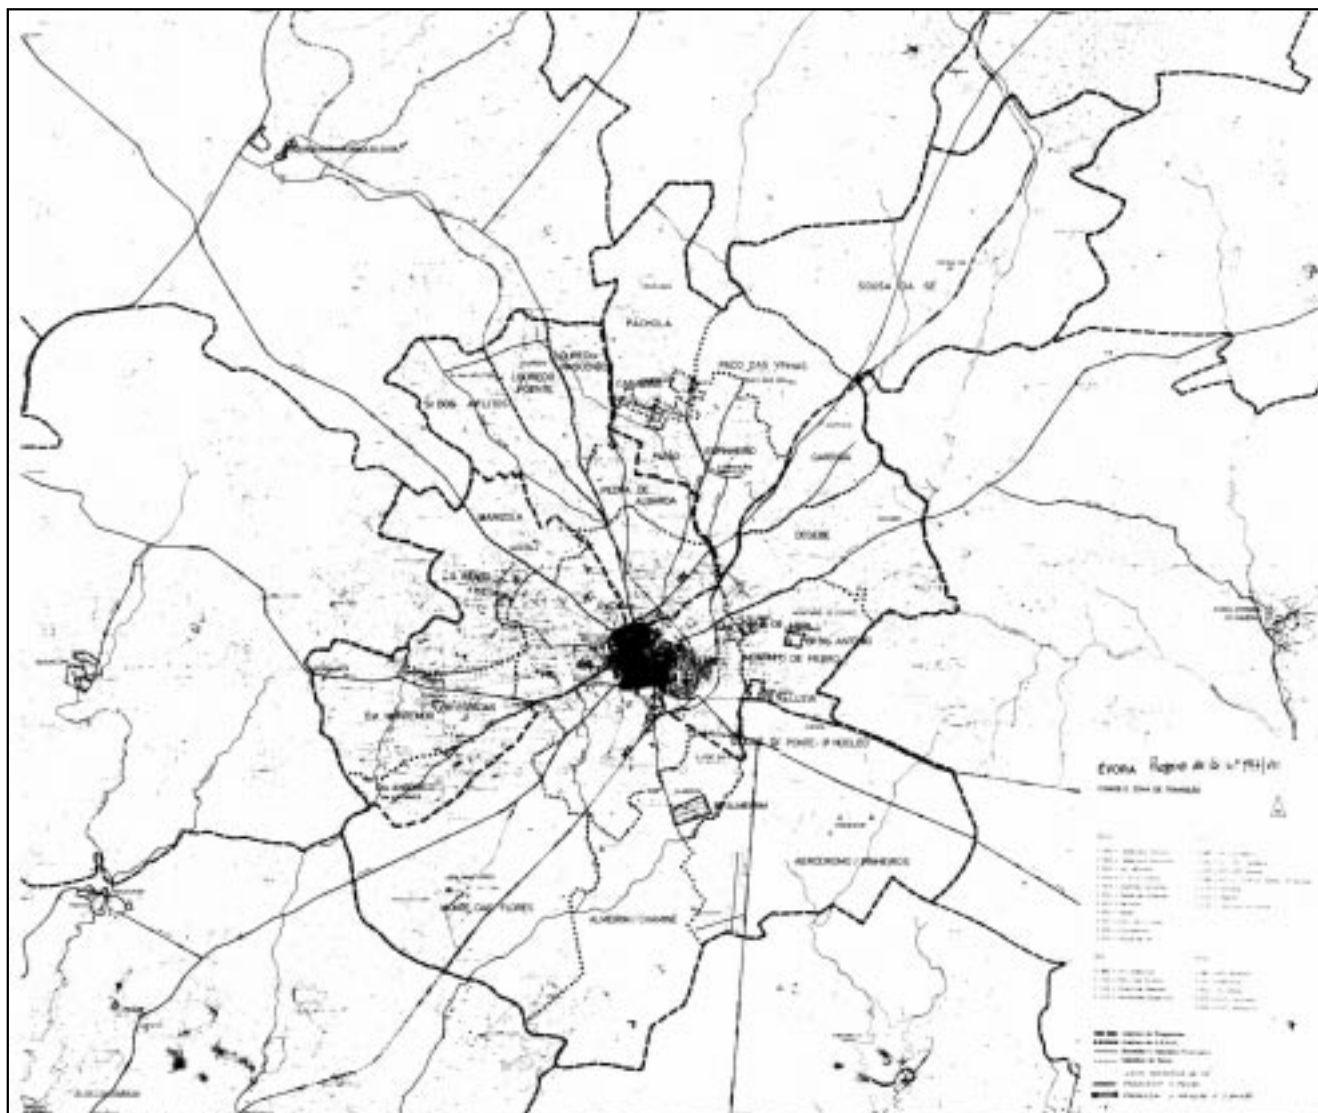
SOUSA DA SÉ

PACHOLA

PAÇO DAS VINHAS

LOUREDO ANAS

LOUREDO PONTE

S. BRÁS ARTILHOS

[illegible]

CARRASCAL

PEDRA DE LOBARDA

CANSEIRA

DOGBE

CRUZ

SANTO ANTÓNIO

GATANHEIRO DE PIEDRO

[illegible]

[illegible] DE PONTE - BAIRRO

BACELO

LOS

BELLAVISTA

AERODROMO / PINHEIROS

ALMEIRIM / CHARRÉ

MONTE DAS FLORES

ÉVORA Regime de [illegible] 1974/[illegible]

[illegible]

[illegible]